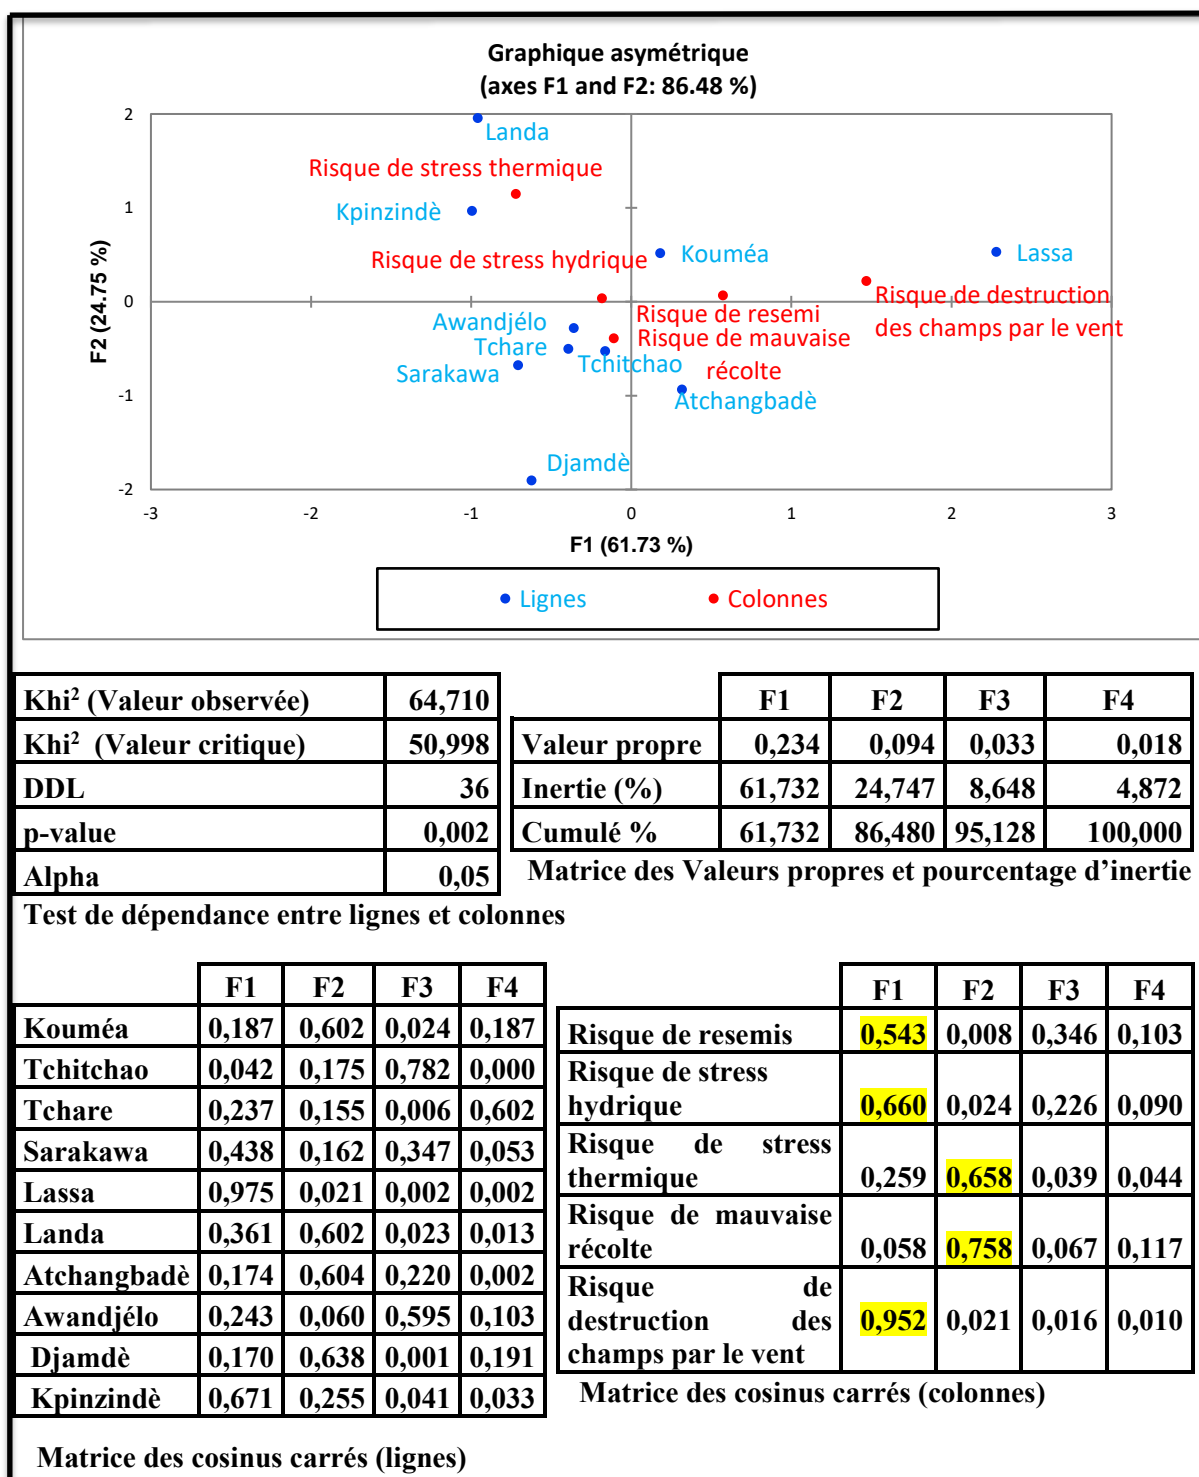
Graphique asymétrique
(axes F1 and F2: 86.48 %)

2
1
0
-1
-2
-3
-2
-1
0
1
2
3

F2 (24.75 %)
F1 (61.73 %)

Landa
Risque de stress thermique
Kpinzindè
Risque de stress hydrique
Kouméa
Lassa
Risque de destruction des champs par le vent
Awandjélo
Tchare
Sarakawa
Risque de resemi
Risque de mauvaise récolte
Tchitchao
Atchangbadè
Djamdè

Lignes
Colonnes

| Khi² (Valeur observée) | 64,710 |
|---|---|
| Khi² (Valeur critique) | 50,998 |
| DDL | 36 |
| p-value | 0,002 |
| Alpha | 0,05 |

Test de dépendance entre lignes et colonnes

| | F1 | F2 | F3 | F4 |
|---|---|---|---|---|
| Valeur propre | 0,234 | 0,094 | 0,033 | 0,018 |
| Inertie (%) | 61,732 | 24,747 | 8,648 | 4,872 |
| Cumulé % | 61,732 | 86,480 | 95,128 | 100,000 |

Matrice des Valeurs propres et pourcentage d'inertie

| | F1 | F2 | F3 | F4 |
|---|---|---|---|---|
| Kouméa | 0,187 | 0,602 | 0,024 | 0,187 |
| Tchitchao | 0,042 | 0,175 | 0,782 | 0,000 |
| Tchare | 0,237 | 0,155 | 0,006 | 0,602 |
| Sarakawa | 0,438 | 0,162 | 0,347 | 0,053 |
| Lassa | 0,975 | 0,021 | 0,002 | 0,002 |
| Landa | 0,361 | 0,602 | 0,023 | 0,013 |
| Atchangbadè | 0,174 | 0,604 | 0,220 | 0,002 |
| Awandjélo | 0,243 | 0,060 | 0,595 | 0,103 |
| Djamdè | 0,170 | 0,638 | 0,001 | 0,191 |
| Kpinzindè | 0,671 | 0,255 | 0,041 | 0,033 |

Matrice des cosinus carrés (lignes)

| | F1 | F2 | F3 | F4 |
|---|---|---|---|---|
| Risque de resemis | 0,543 | 0,008 | 0,346 | 0,103 |
| Risque de stress hydrique | 0,660 | 0,024 | 0,226 | 0,090 |
| Risque de stress thermique | 0,259 | 0,658 | 0,039 | 0,044 |
| Risque de mauvaise récolte | 0,058 | 0,758 | 0,067 | 0,117 |
| Risque de destruction des champs par le vent | 0,952 | 0,021 | 0,016 | 0,010 |

Matrice des cosinus carrés (colonnes)